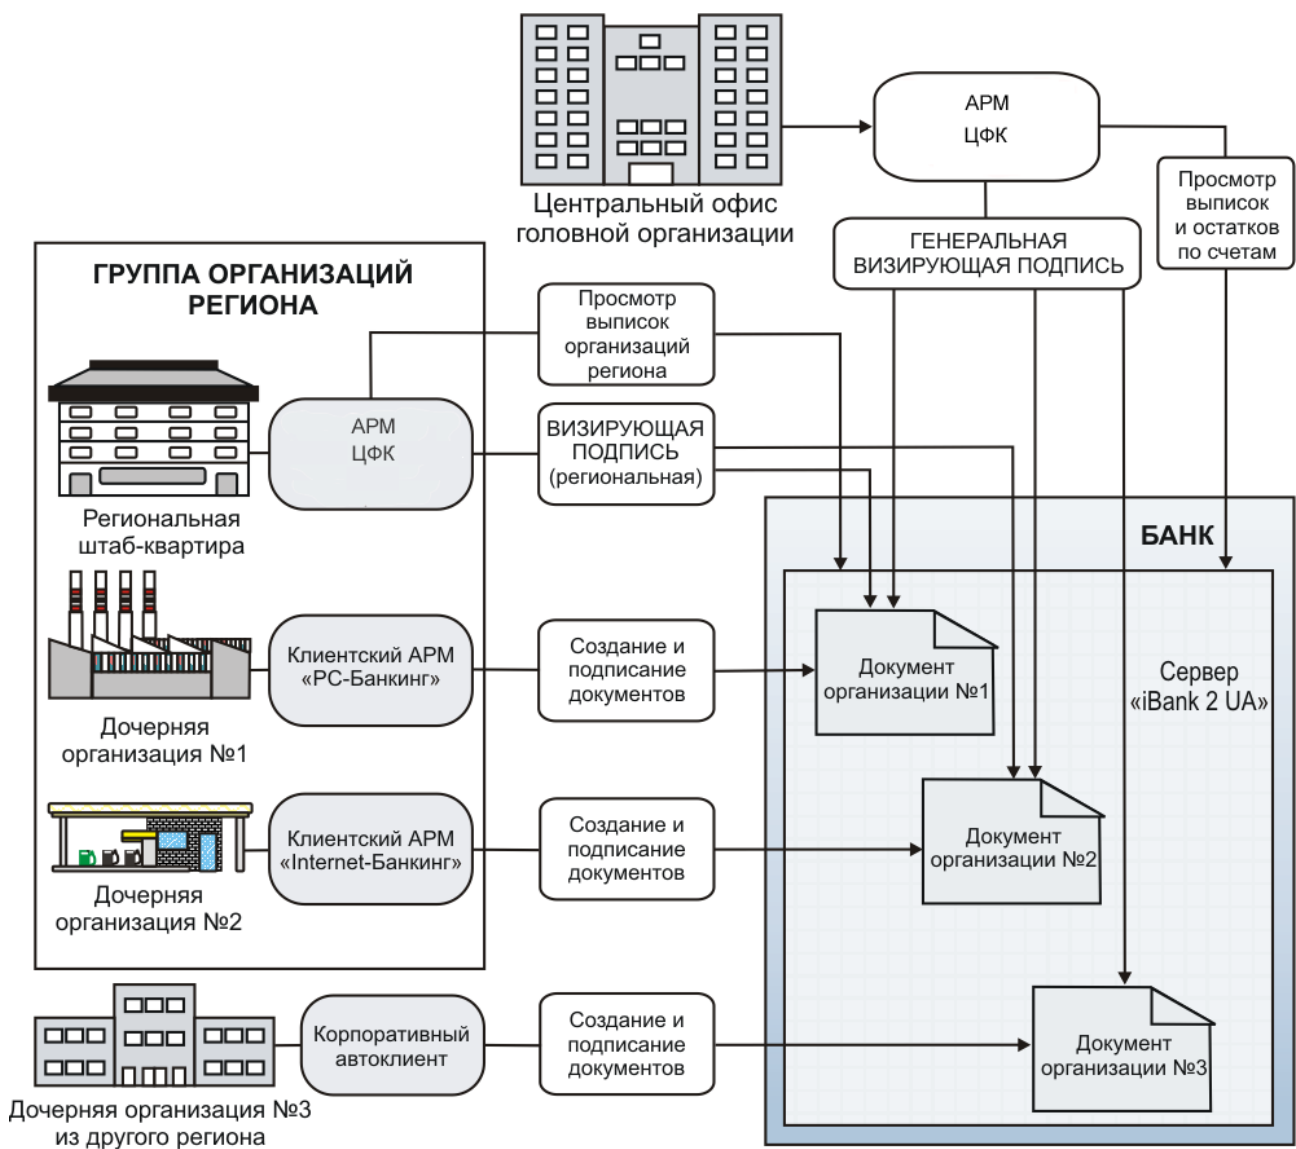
Центральный офис головной организации

АРМ ЦФК

Просмотр выписок и остатков по счетам

ГЕНЕРАЛЬНАЯ ВИЗИРУЮЩАЯ ПОДПИСЬ

ГРУППА ОРГАНИЗАЦИЙ РЕГИОНА

Просмотр выписок организаций региона

АРМ ЦФК

ВИЗИРУЮЩАЯ ПОДПИСЬ (региональная)

Региональная штаб-квартира

БАНК

Клиентский АРМ «PC-Банкинг»

Создание и подписание документов

Документ организации №1

Сервер «iBank 2 UA»

Дочерняя организация №1

Документ организации №2

Клиентский АРМ «Internet-Банкинг»

Создание и подписание документов

Дочерняя организация №2

Корпоративный автоклиент

Создание и подписание документов

Документ организации №3

Дочерняя организация №3 из другого региона